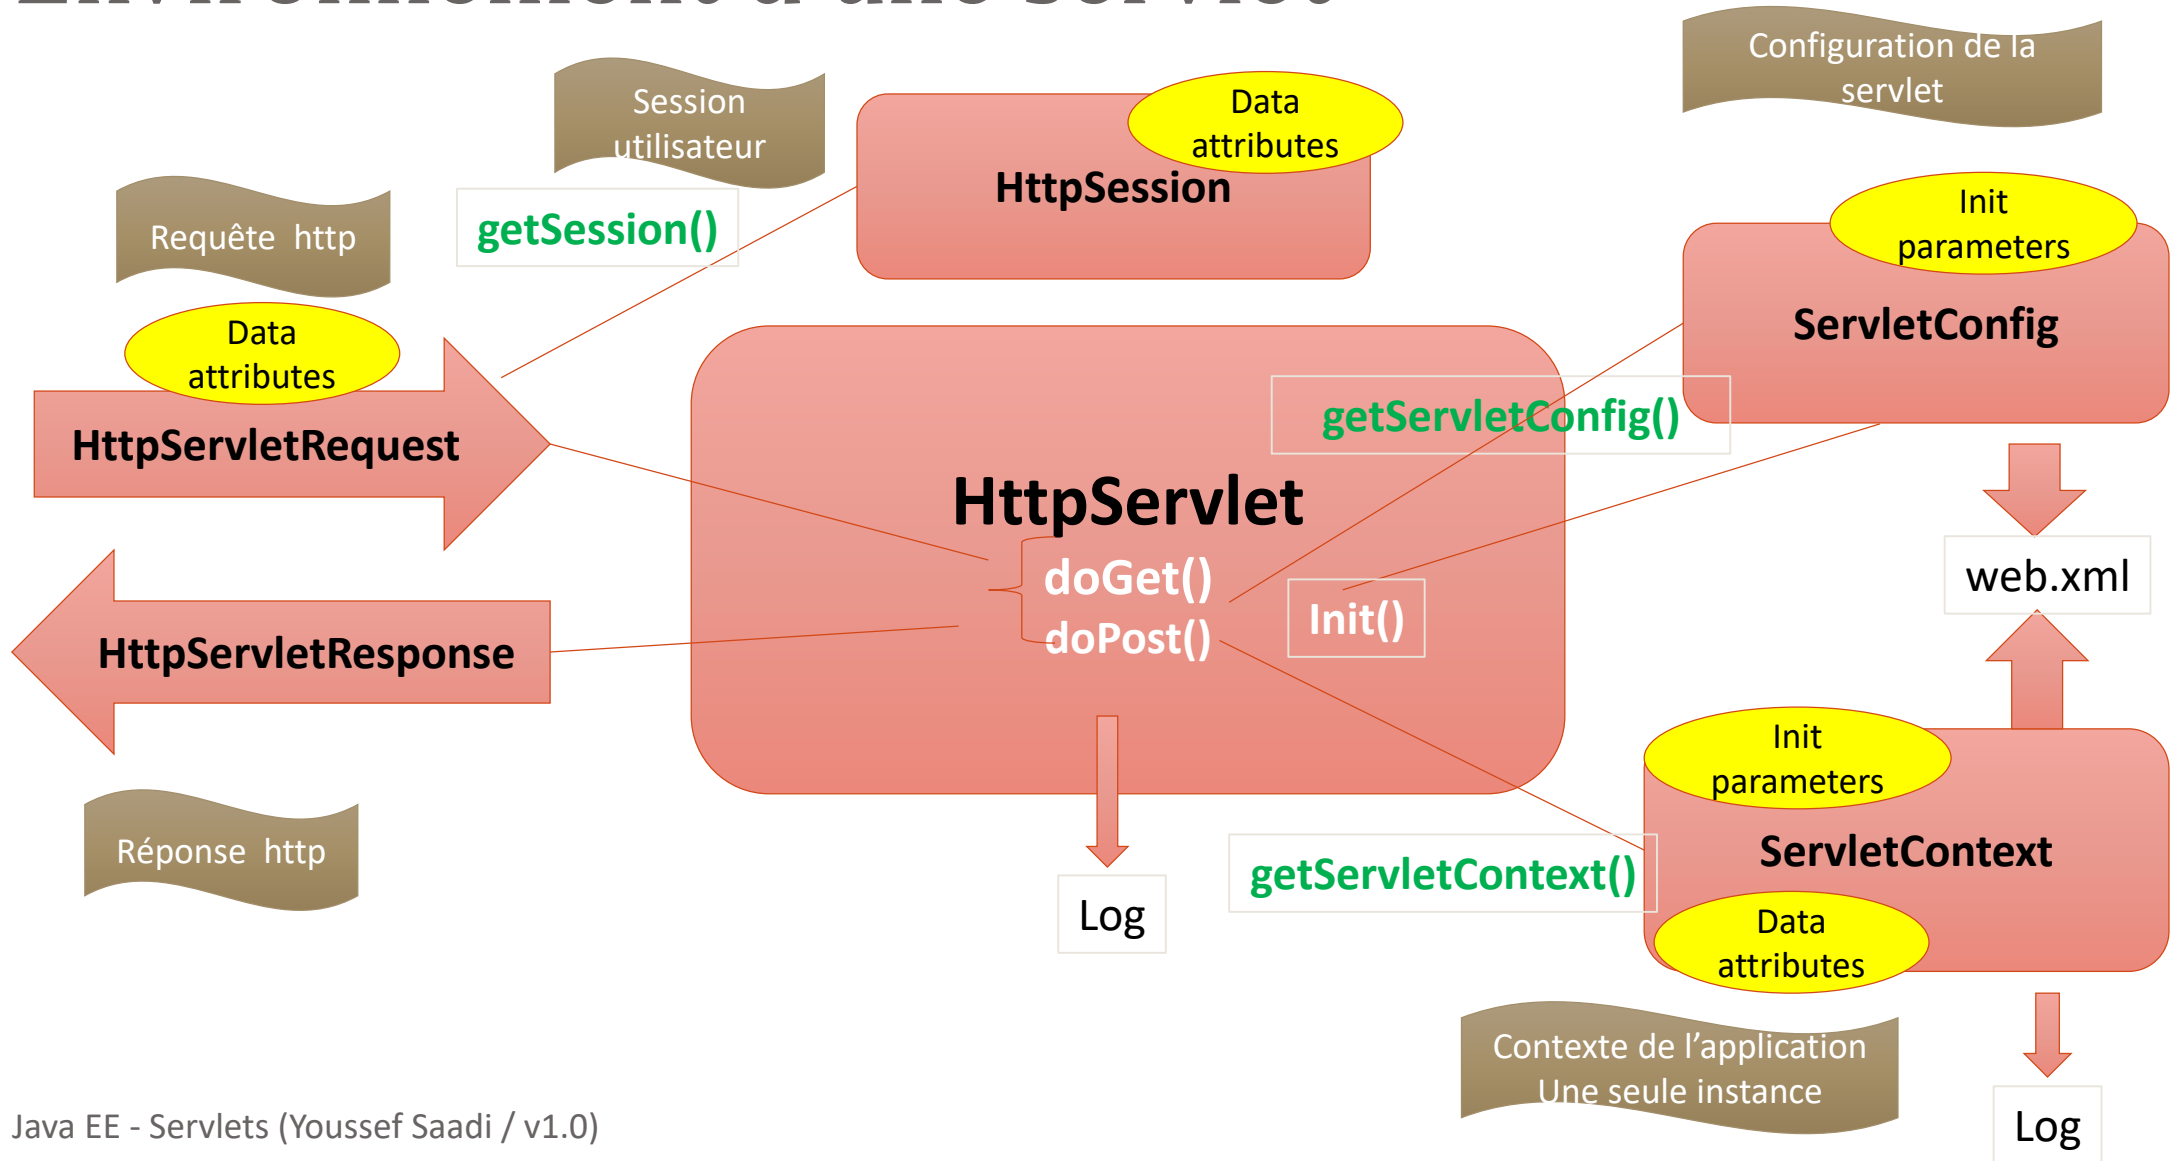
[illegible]

Session utilisateur

Data attributes

HttpSession

Configuration de la servlet

Requête http

getSession()

Init parameters

ServletConfig

Data attributes

HttpServletRequest

getServletConfig()

HttpServlet

doGet()

doPost()

Init()

web.xml

HttpServletResponse

Init parameters

ServletContext

Réponse http

getServletContext()

Log

Data attributes

Contexte de l'application
Une seule instance

Log

Java EE - Servlets (Youssef Saadi / v1.0)